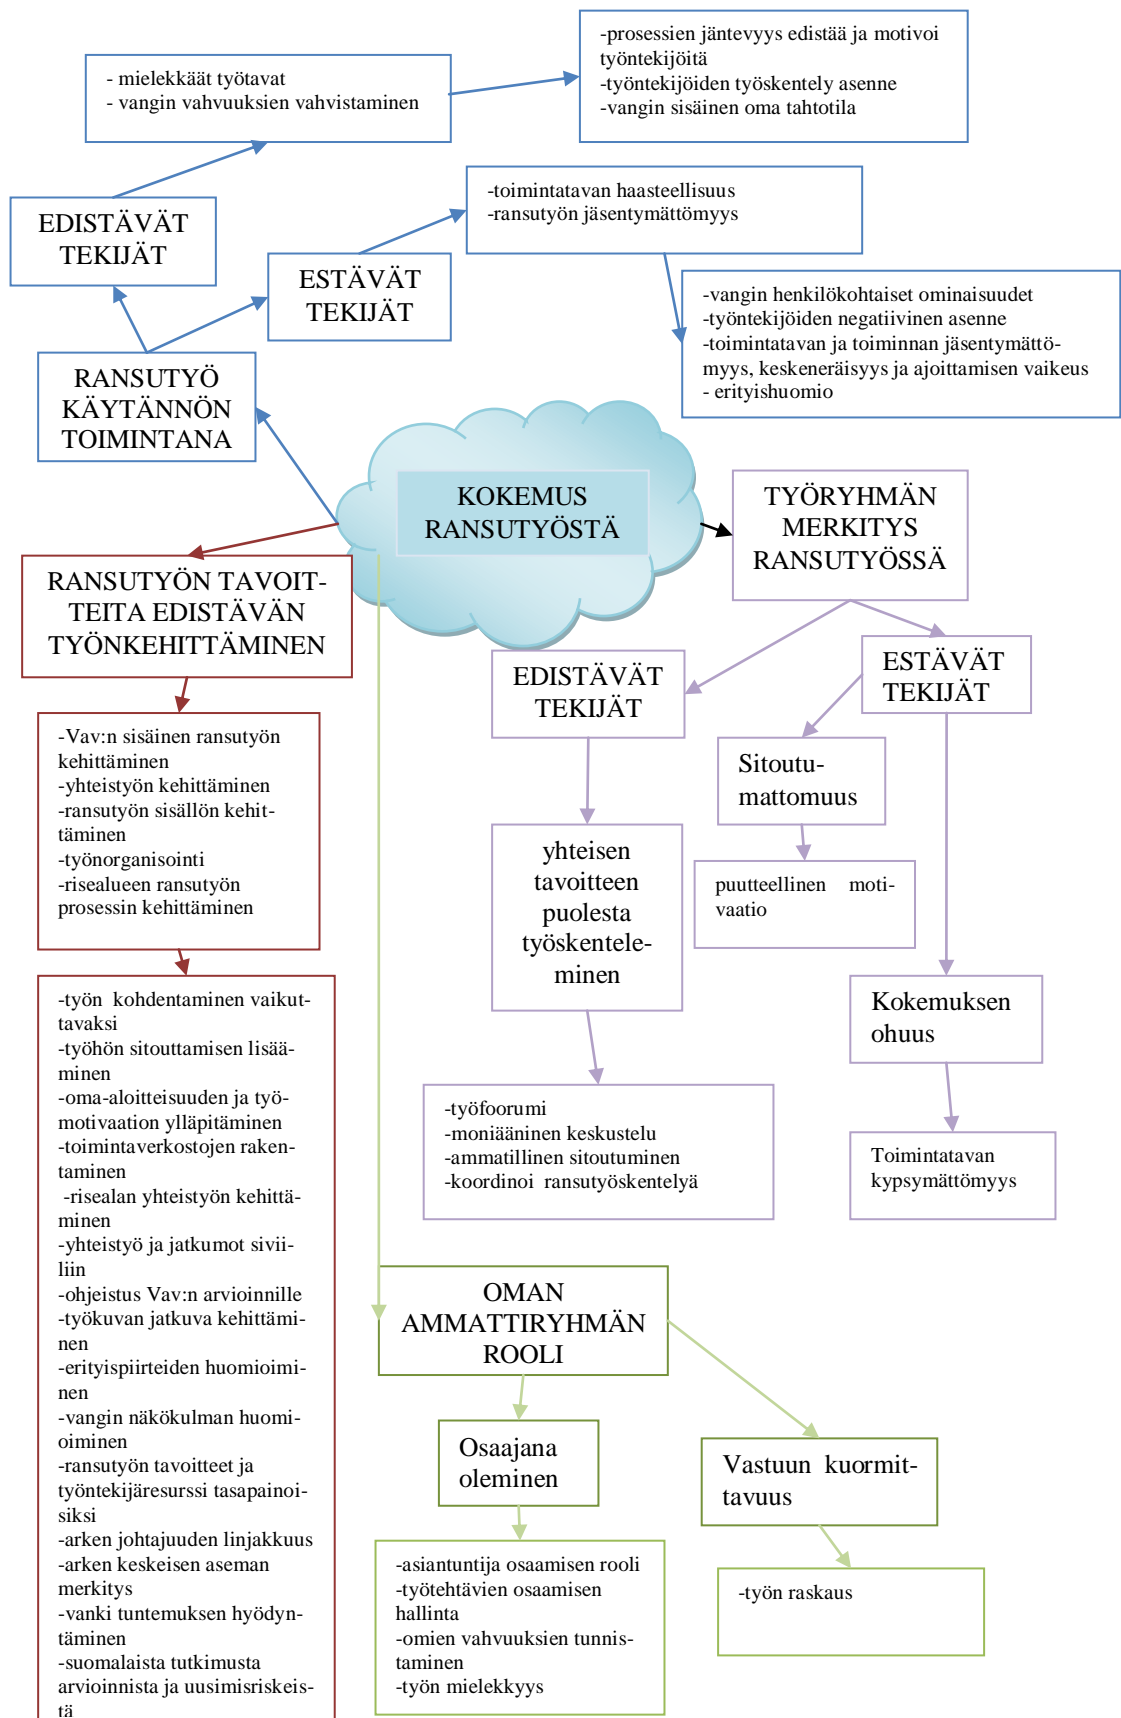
- mielekkäät työtavat
- vangin vahvuuksien vahvistaminen

-prosessien jäntevyys edistää ja motivoi työntekijöitä
-työntekijöiden työskentely asenne
-vangin sisäinen oma tahtotila

EDISTÄVÄT TEKIJÄT

ESTÄVÄT TEKIJÄT

-toimintatavan haasteellisuus
-ransutyön jäsentymättömyys

-vangin henkilökohtaiset ominaisuudet
-työntekijöiden negatiivinen asenne
-toimintatavan ja toiminnan jäsentymättömyys, keskeneräisyys ja ajoittamisen vaikeus
- erityishuomio

RANSUTYÖ KÄYTÄNNÖN TOIMINTANA

KOKEMUS RANSUTYÖSTÄ

TYÖRYHMÄN MERKITYS RANSUTYÖSSÄ

RANSUTYÖN TAVOITTEITA EDISTÄVÄN TYÖNKEHITTÄMINEN

EDISTÄVÄT TEKIJÄT

ESTÄVÄT TEKIJÄT

Sitoutumattomuus

puutteellinen motivaatio

yhteisen tavoitteen puolesta työskenteleminen

Kokemuksen ohuus

-työfoorumi
-moniääninen keskustelu
-ammatillinen sitoutuminen
-koordinoi ransutyöskentelyä

Toimintatavan kypsymättömyys

-Vav:n sisäinen ransutyön kehittäminen
-yhteistyön kehittäminen
-ransutyön sisällön kehittäminen
-työnorganisointi
-risealueen ransutyön prosessin kehittäminen

-työn kohdentaminen vaikuttavaksi
-työhön sitouttamisen lisääminen
-oma-aloitteisuuden ja työmotivaation ylläpitäminen
-toimintaverkostojen rakentaminen
-risealan yhteistyön kehittäminen
-yhteistyö ja jatkumot siviiliin
-ohjeistus Vav:n arvioinnille
-työkuvan jatkuva kehittäminen
-erityispiirteiden huomioiminen
-vangin näkökulman huomioiminen
-ransutyön tavoitteet ja työntekijäresurssi tasapainoisiksi
-arken johtajuuden linjakkuus
-arken keskeisen aseman merkitys
-vanki tuntemuksen hyödyntäminen
-suomalaista tutkimusta arvioinnista ja uusimisriskeistä

OMAN AMMATTIRYHMÄN ROOLI

Osaajana oleminen

Vastuun kuormittavuus

-asiantuntija osaamisen rooli
-työtehtävien osaamisen hallinta
-omien vahvuuksien tunnistaminen
-työn mielekkyys

-työn raskaus